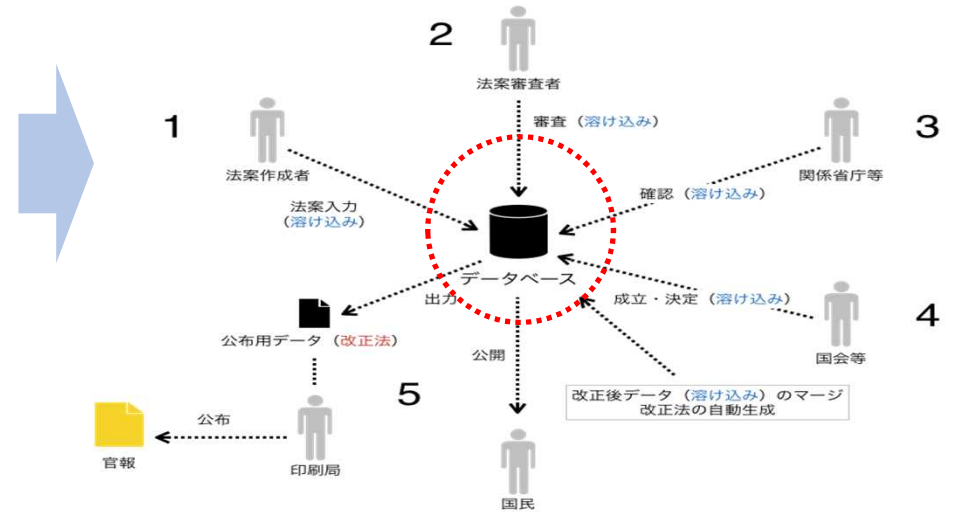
2

法案審査者

審査（溶け込み）

1

3

法案作成者

関係省庁等

確認（溶け込み）

法案入力
（溶け込み）

データベース

出力

成立・決定（溶け込み）

4

公布用データ（改正法）

国会等

公開

5

改正後データ（溶け込み）のマージ
改正法の自動生成

公布

官報

印刷局

国民